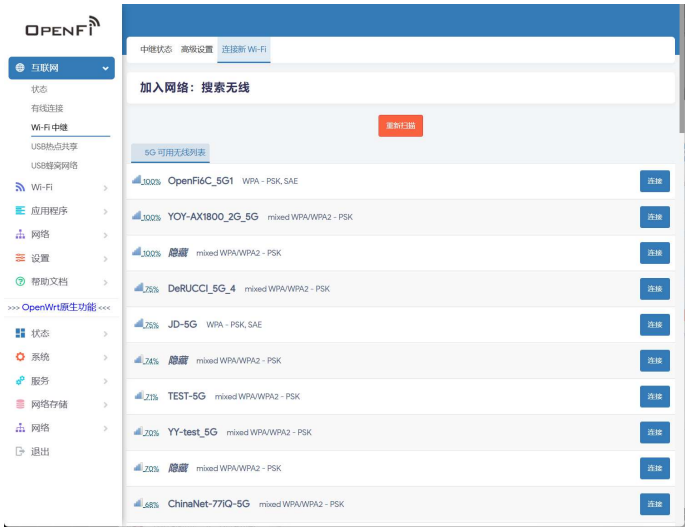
OPENFI

互联网
状态
有线连接
Wi-Fi 中继
USB热点共享
USB蜂窝网络
Wi-Fi
应用程序
网络
设置
帮助文档
>>> OpenWrt原生功能 <<<
状态
系统
服务
网络存储
网络
退出

中继状态 高级设置 连接新 Wi-Fi

加入网络：搜索无线

重新扫描

5G 可用无线列表

| | | | |
|---|---|---|---|
| 100% | OpenFi6C_5G1 | WPA - PSK, SAE | 连接 |
| 100% | YOY-AX1800_2G_5G | mixed WPA/WPA2 - PSK | 连接 |
| 100% | 隐藏 | mixed WPA/WPA2 - PSK | 连接 |
| 75% | DeRUCCI_5G_4 | mixed WPA/WPA2 - PSK | 连接 |
| 75% | JD-5G | WPA - PSK, SAE | 连接 |
| 74% | 隐藏 | mixed WPA/WPA2 - PSK | 连接 |
| 71% | TEST-5G | mixed WPA/WPA2 - PSK | 连接 |
| 70% | YY-test_5G | mixed WPA/WPA2 - PSK | 连接 |
| 70% | 隐藏 | mixed WPA/WPA2 - PSK | 连接 |
| 68% | ChinaNet-77iQ-5G | mixed WPA/WPA2 - PSK | 连接 |